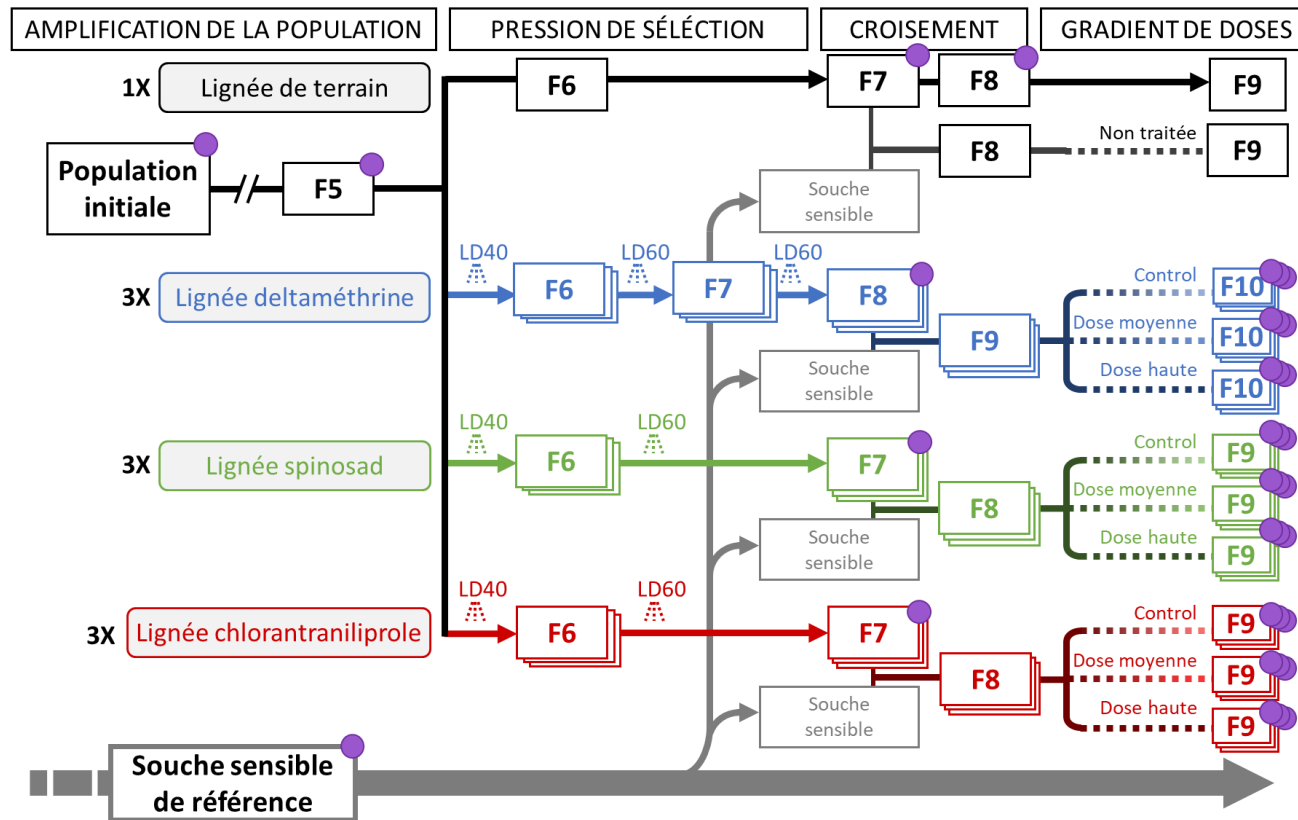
AMPLIFICATION DE LA POPULATION

PRESSION DE SÉLÉCTION

CROISEMENT

GRADIENT DE DOSES

1X Lignée de terrain

F6

F7

F8

F9

F8

Non traitée

F9

Population initiale

F5

Souche sensible

3X Lignée deltaméthrine

LD40

F6

LD60

F7

LD60

F8

F9

Control

F10

Dose moyenne

F10

Dose haute

F10

Souche sensible

3X Lignée spinosad

LD40

F6

LD60

F7

F8

Control

F9

Dose moyenne

F9

Dose haute

F9

Souche sensible

3X Lignée chlorantraniliprole

LD40

F6

LD60

F7

F8

Control

F9

Dose moyenne

F9

Dose haute

F9

Souche sensible

Souche sensible de référence